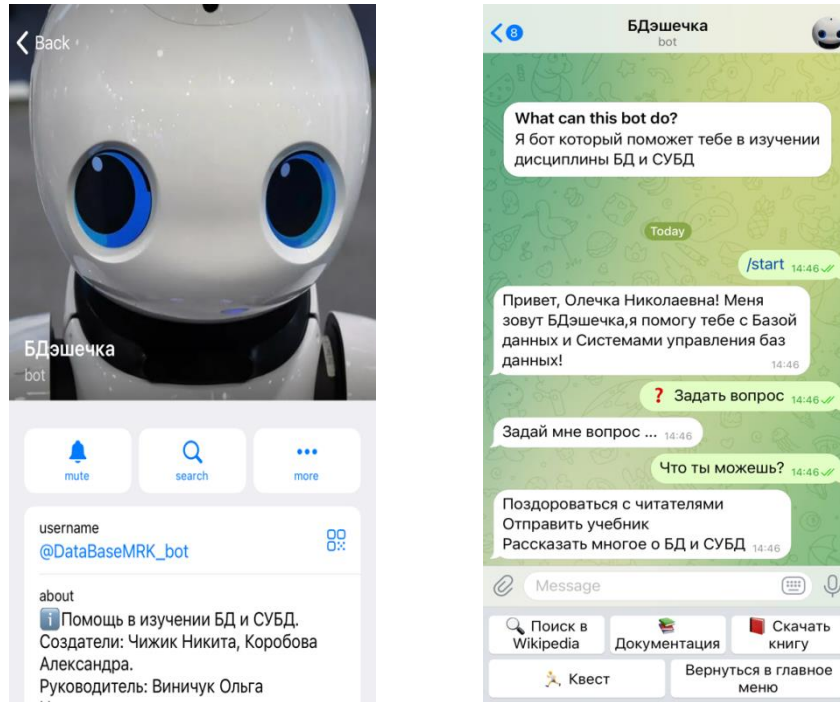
Back

БДэшечка
bot

mute
search
more

username
@DataBaseMRK_bot

about
ℹ️Помощь в изучении БД и СУБД. Создатели: Чижик Никита, Коробова Александра. Руководитель: Виничук Ольга

8
БДэшечка
bot

What can this bot do?
Я бот который поможет тебе в изучении дисциплины БД и СУБД

Today

/start 14:46

Привет, Олечка Николаевна! Меня зовут БДэшечка,я помогу тебе с Базой данных и Системами управления баз данных! 14:46

❓ Задать вопрос 14:46

Задай мне вопрос ... 14:46

Что ты можешь? 14:46

Поздороваться с читателями
Отправить учебник
Рассказать многое о БД и СУБД 14:46

Message

🔍 Поиск в Wikipedia
📚 Документация
📕 Скачать книгу
Квест
Вернуться в главное меню